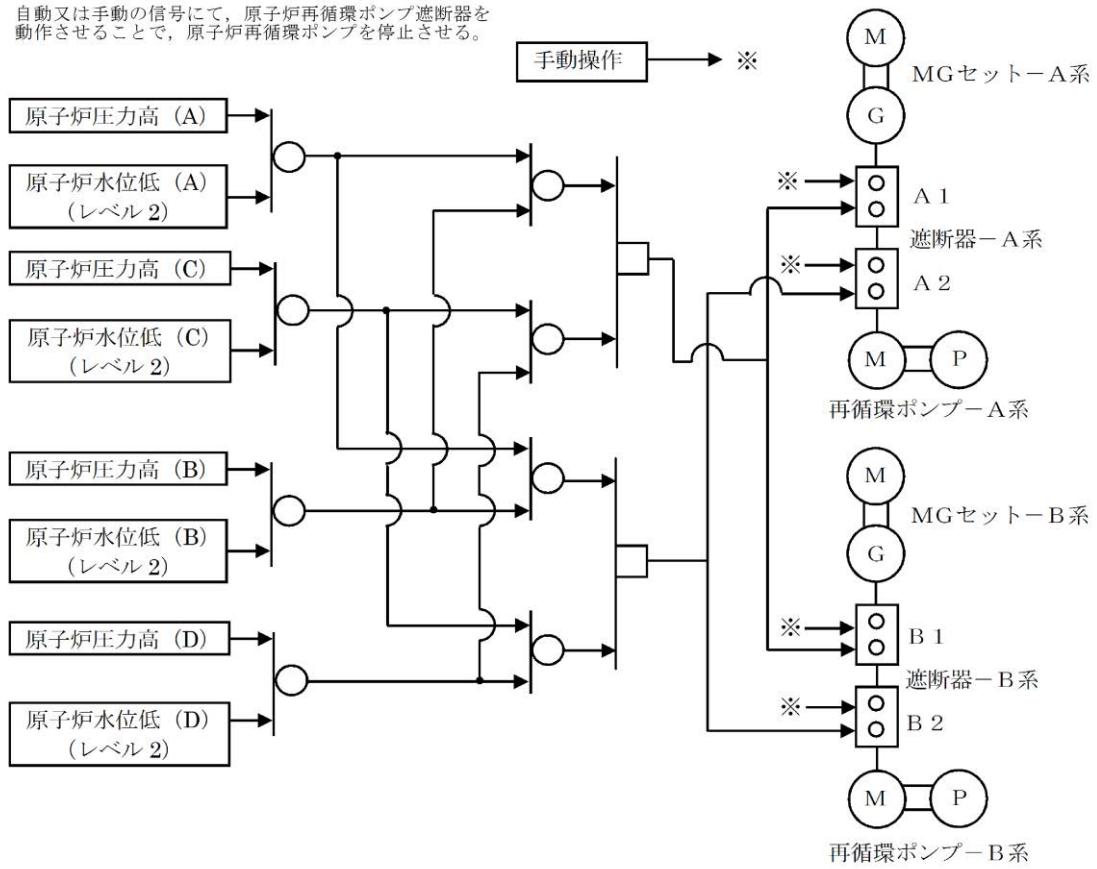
自動又は手動の信号にて，原子炉再循環ポンプ遮断器を動作させることで，原子炉再循環ポンプを停止させる。

手動操作 ※

原子炉圧力高（A）

原子炉水位低（A）（レベル 2）

原子炉圧力高（C）

原子炉水位低（C）（レベル 2）

原子炉圧力高（B）

原子炉水位低（B）（レベル 2）

原子炉圧力高（D）

原子炉水位低（D）（レベル 2）

M

MGセットーA系

G

※ A 1

遮断器ーA系

※ A 2

M P

再循環ポンプーA系

M

MGセットーB系

G

※ B 1

遮断器ーB系

※ B 2

M P

再循環ポンプーB系